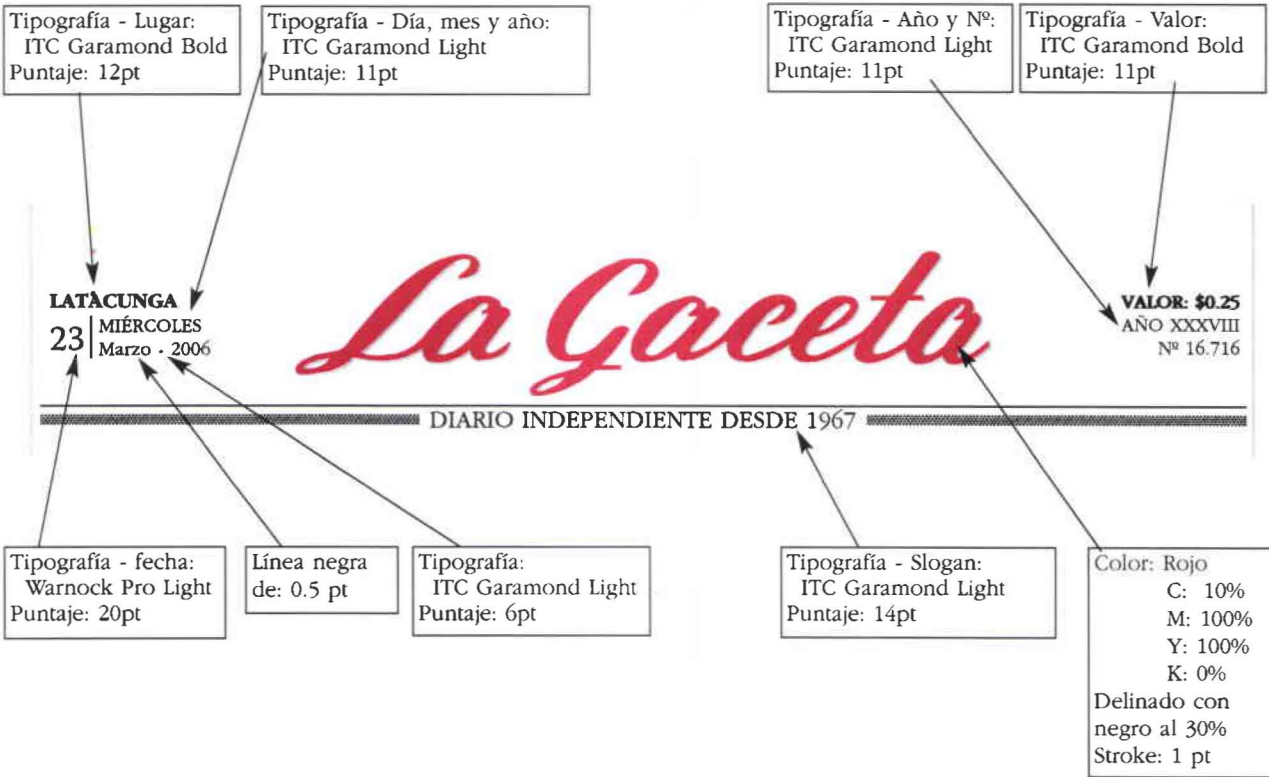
Tipografía - Lugar:
ITC Garamond Bold
Puntaje: 12pt

Tipografía - Día, mes y año:
ITC Garamond Light
Puntaje: 11pt

Tipografía - Año y Nº:
ITC Garamond Light
Puntaje: 11pt

Tipografía - Valor:
ITC Garamond Bold
Puntaje: 11pt

LATACUNGA
23 | MIÉRCOLES
Marzo - 2006

La Gaceta

VALOR: $0.25
AÑO XXXVIII
Nº 16.716

DIARIO INDEPENDIENTE DESDE 1967

Tipografía - fecha:
Warnock Pro Light
Puntaje: 20pt

Línea negra
de: 0.5 pt

Tipografía:
ITC Garamond Light
Puntaje: 6pt

Tipografía - Slogan:
ITC Garamond Light
Puntaje: 14pt

Color: Rojo
C: 10%
M: 100%
Y: 100%
K: 0%
Delinado con negro al 30%
Stroke: 1 pt